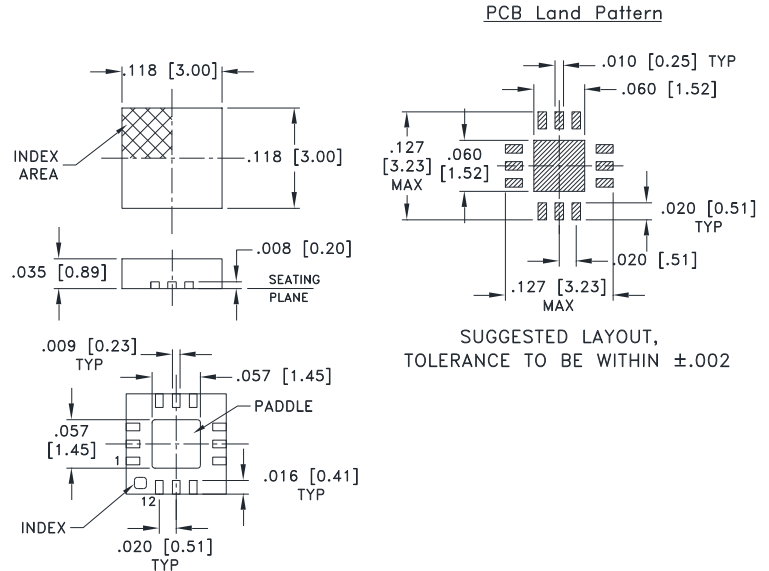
PCB Land Pattern

.118 [3.00]

INDEX AREA

.118 [3.00]

.035 [0.89]

.008 [0.20]

SEATING PLANE

.009 [0.23] TYP

.057 [1.45]

PADDLE

.057 [1.45]

1

.016 [0.41] TYP

12

INDEX

.020 [0.51] TYP

.010 [0.25] TYP

.060 [1.52]

.127 [3.23] MAX

.060 [1.52]

.020 [0.51] TYP

.020 [.51]

.127 [3.23] MAX

SUGGESTED LAYOUT, TOLERANCE TO BE WITHIN ±.002